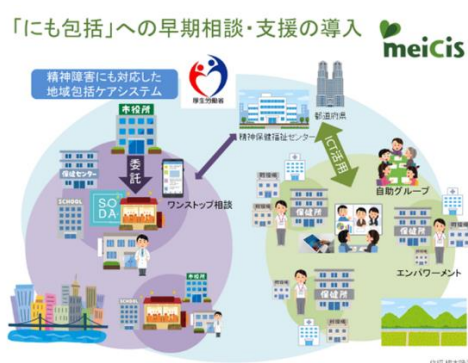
「にも包括」への早期相談・支援の導入

meiCis

精神障害にも対応した地域包括ケアシステム

厚生労働省

市役所

保健センター

委託

SCHOOL

SODA

ワンストップ相談

市役所

精神保健福祉センター

都道府県

ICT活用

保健所

自助グループ

SCHOOL

保健所

保健所

エンパワーメント

保健所

保健所

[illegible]